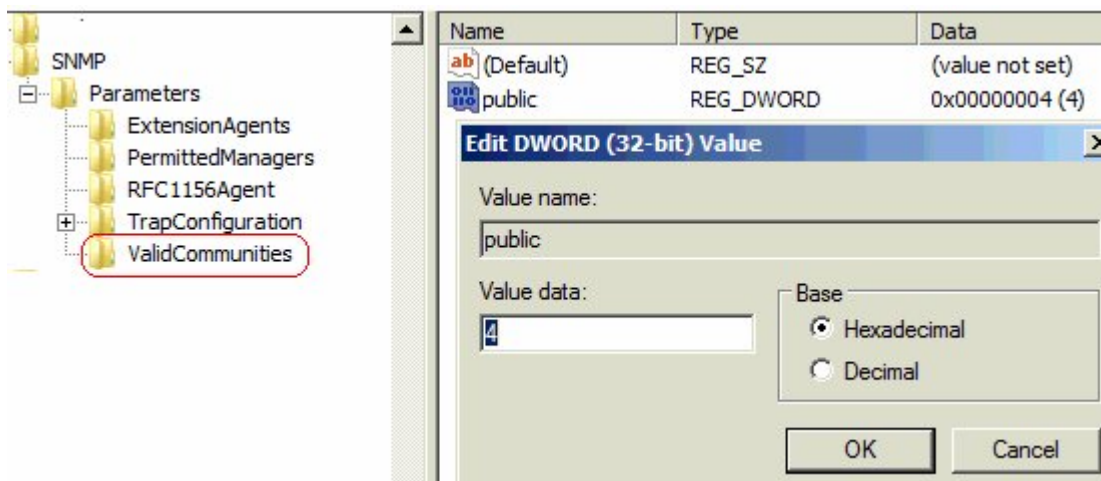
SNMP
Parameters
ExtensionAgents
PermittedManagers
RFC1156Agent
TrapConfiguration
ValidCommunities

| Name | Type | Data |
|---|---|---|
| (Default) | REG_SZ | (value not set) |
| public | REG_DWORD | 0x00000004 (4) |

Edit DWORD (32-bit) Value
Value name:
public
Value data:
4
Base
Hexadecimal
Decimal
OK
Cancel